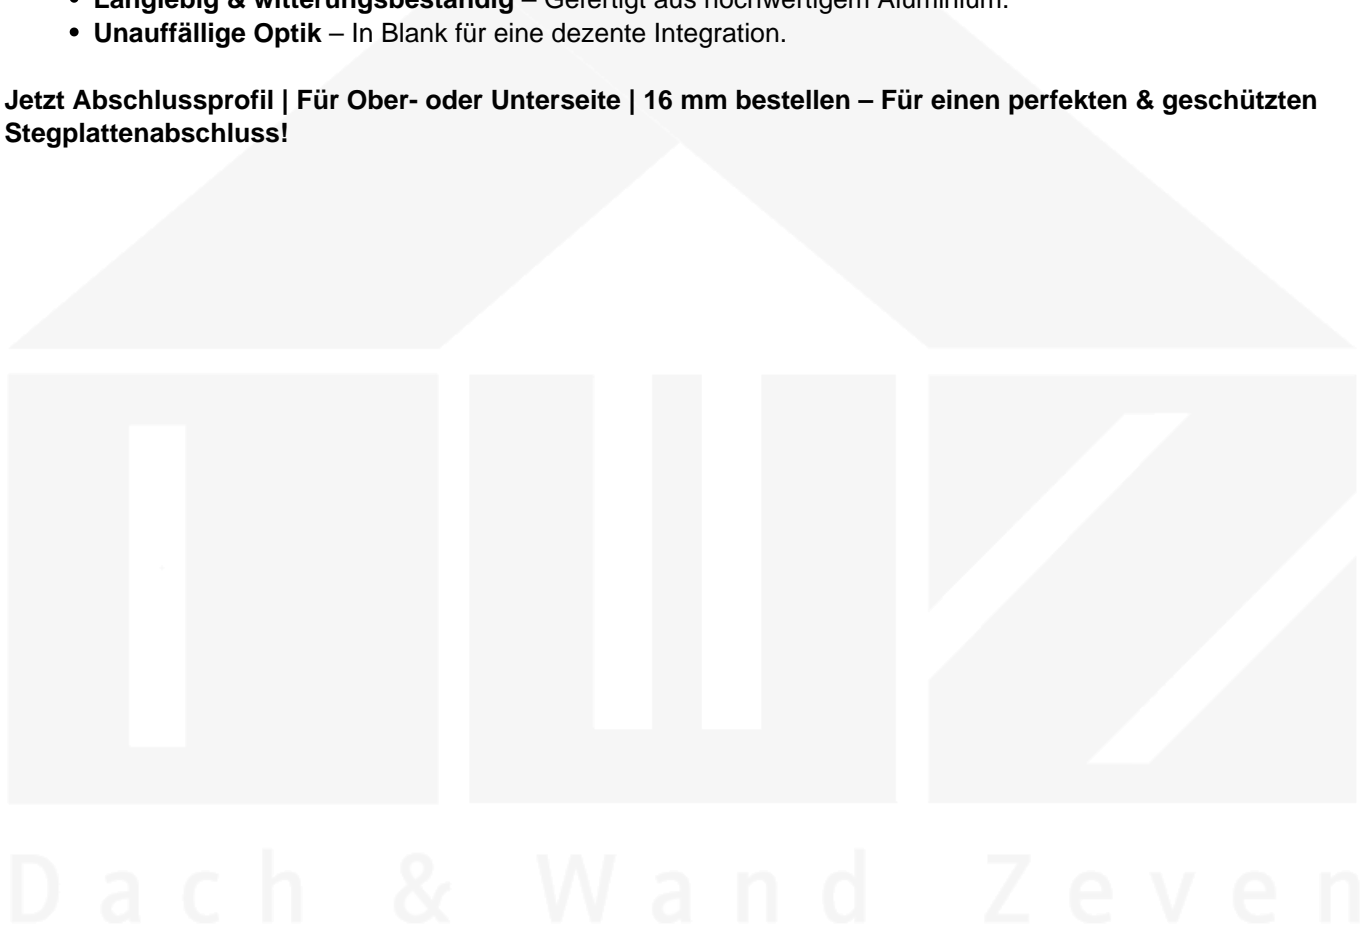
• **Langlebig & witterungsbeständig** – Gefertigt aus hochwertigem Aluminium.
• **Unauffällige Optik** – In Blank für eine dezente Integration.

**Jetzt Abschlussprofil | Für Ober- oder Unterseite | 16 mm bestellen – Für einen perfekten & geschützten Stegplattenabschluss!**

Dach & Wand Zeven